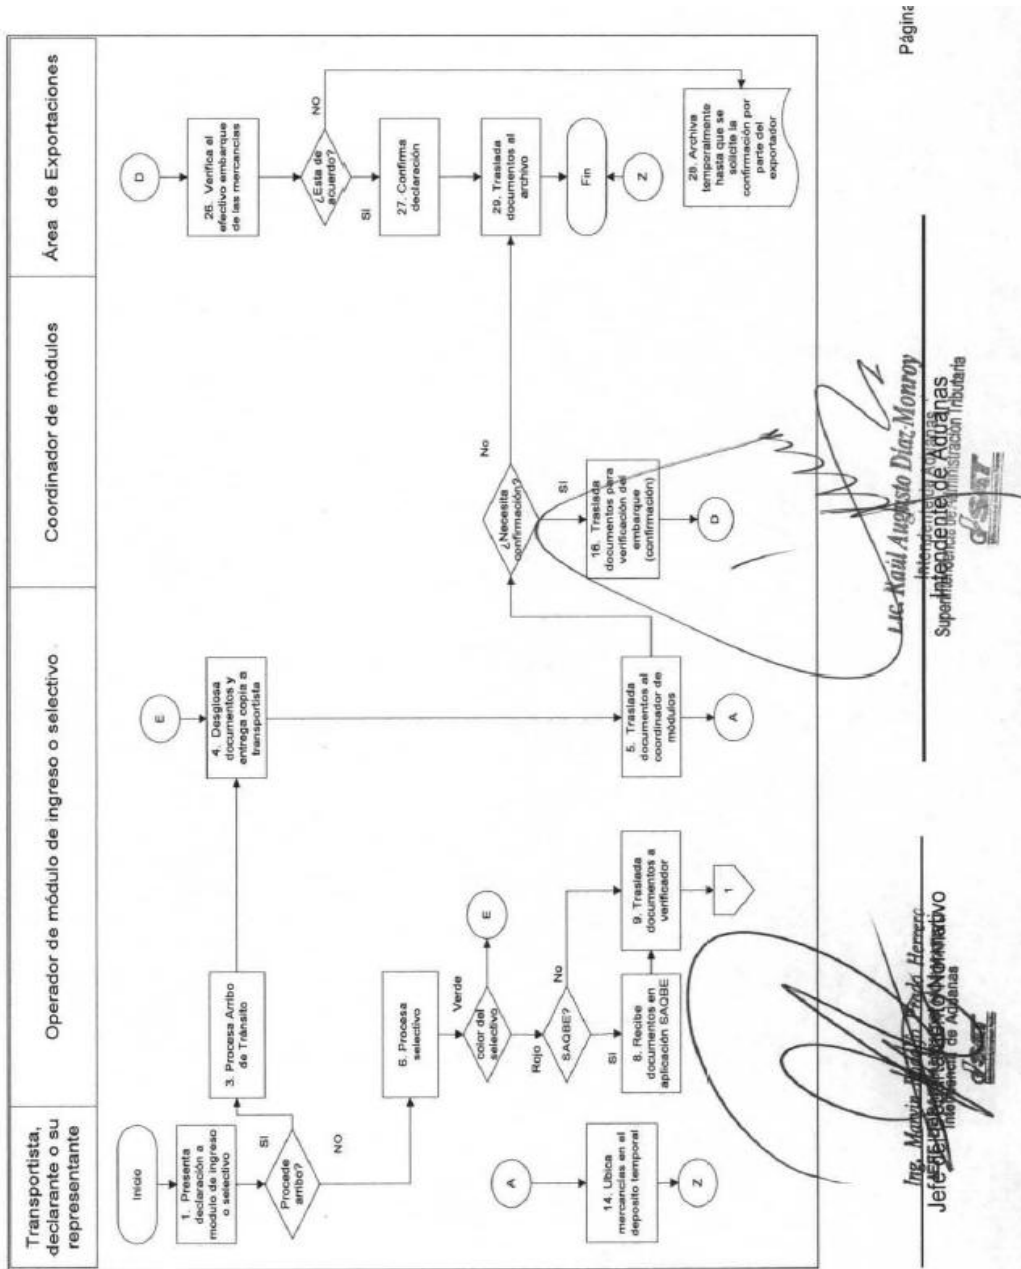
Transportista, declarante o su representante

Operador de módulo de ingreso o selectivo

Coordinador de módulos

Área de Exportaciones

Página

Inicio

1. Presenta declaración a modulo de ingreso o selectivo

Procede arribo?

SI

NO

3. Procesa Arribo de Tránsito

4. Desglosa documentos y entrega copia a transportista

E

5. Traslada documentos al coordinador de módulos

A

6. Procesa selectivo

color del selectivo

Verde

E

Rojo

SAQBE?

No

SI

8. Recibe documentos en aplicación SAQBE

9. Traslada documentos a verificador

1

A

14. Ubica mercancías en el deposito temporal

Z

¿Necesita confirmación?

No

SI

16. Traslada documentos para verificación del embarque (confirmación)

D

D

26. Verifica el efectivo embarque de las mercancías

¿Esta de acuerdo?

NO

SI

27. Confirma declaración

29. Traslada documentos al archivo

Fin

Z

28. Archiva temporalmente hasta que se solicite la confirmación por parte del exportador

Lic. Raúl Augusto Díaz Monroy
Intendente de Aduanas
Superintendencia de Administración Tributaria

SAT

Ing. Marvin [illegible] Herrera
Jefe del Departamento Normativo
Intendencia de Aduanas

SAT